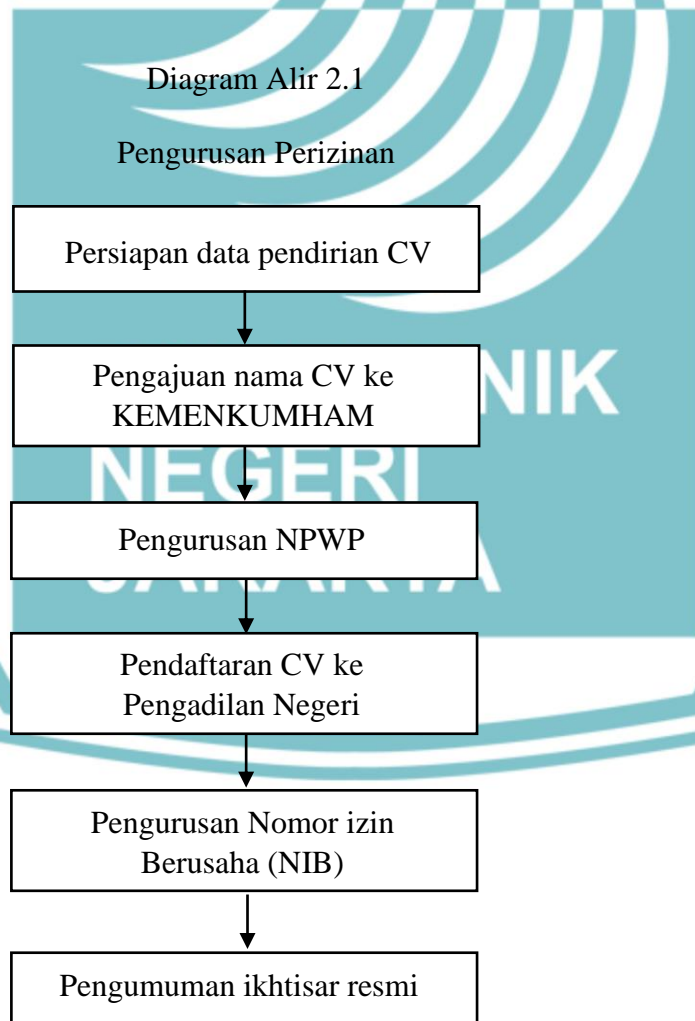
Diagram Alir 2.1

Pengurusan Perizinan

Persiapan data pendirian CV

Pengajuan nama CV ke KEMENKUMHAM

Pengurusan NPWP

Pendaftaran CV ke Pengadilan Negeri

Pengurusan Nomor izin Berusaha (NIB)

Pengumuman ikhtisar resmi

NIK
NEGERI
JAKARTA